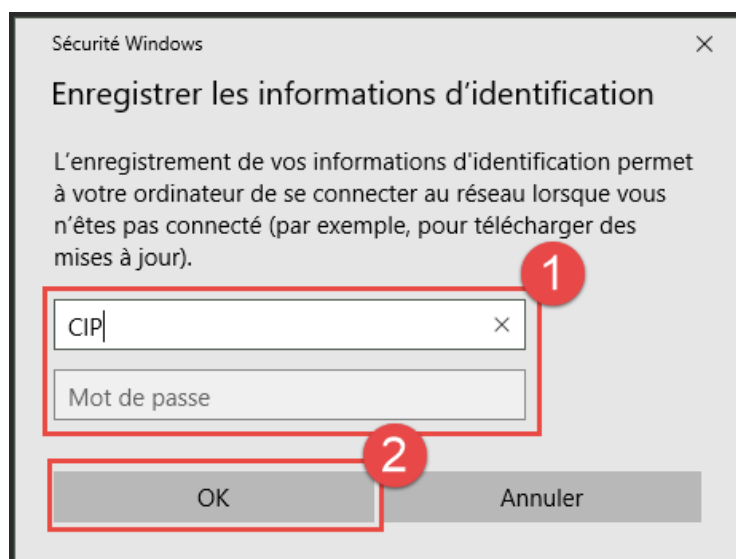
Sécurité Windows

×

Enregistrer les informations d'identification

L'enregistrement de vos informations d'identification permet à votre ordinateur de se connecter au réseau lorsque vous n'êtes pas connecté (par exemple, pour télécharger des mises à jour).

1

CIP

×

Mot de passe

2

OK

Annuler